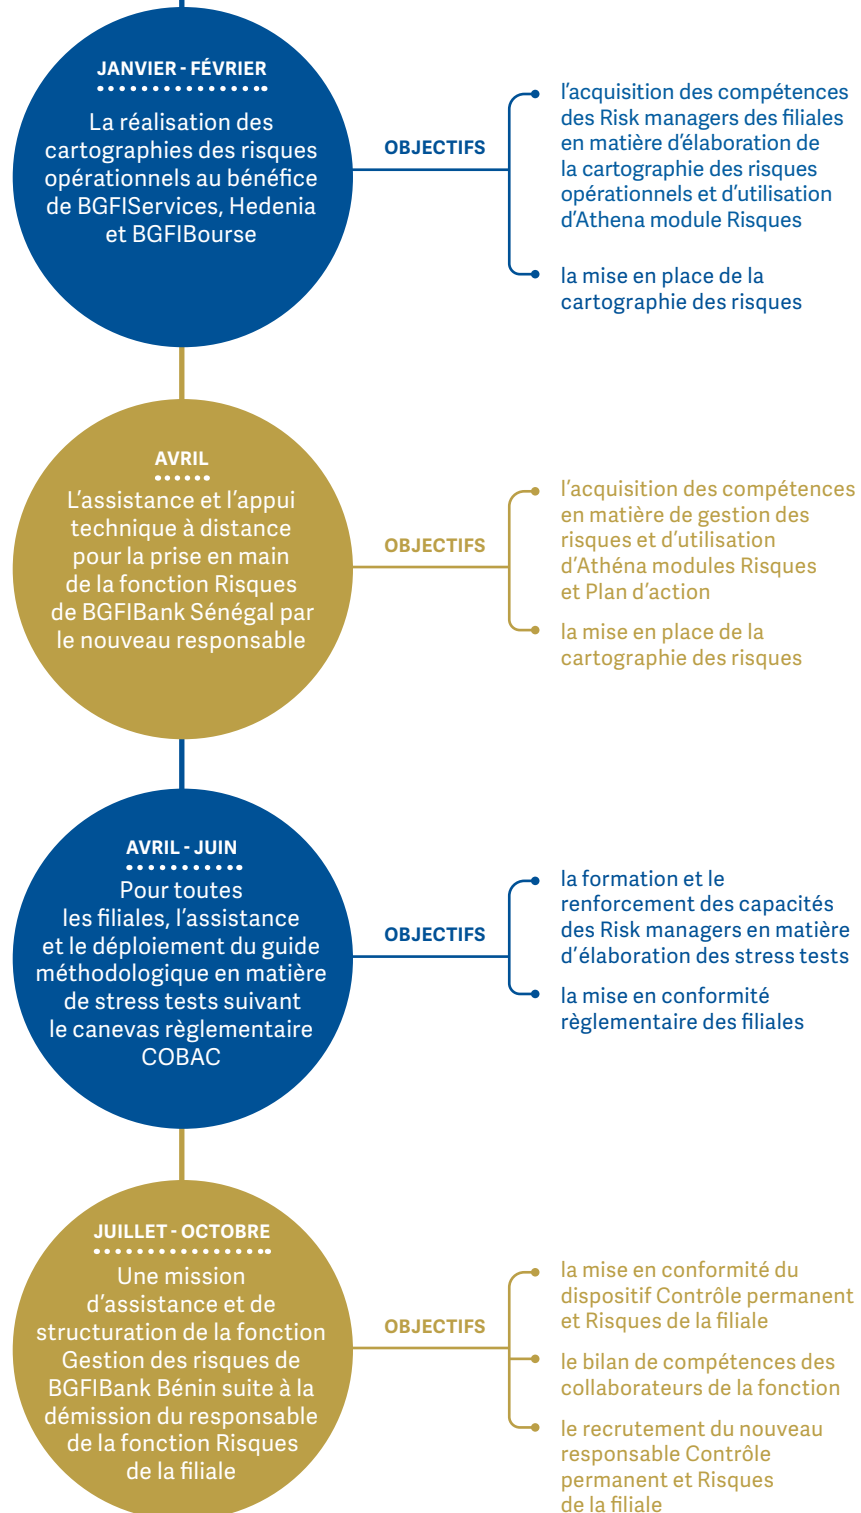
JANVIER - FÉVRIER

La réalisation des cartographies des risques opérationnels au bénéfice de BGFIServices, Hedenia et BGFIBourse

OBJECTIFS

l'acquisition des compétences des Risk managers des filiales en matière d'élaboration de la cartographie des risques opérationnels et d'utilisation d'Athena module Risques

la mise en place de la cartographie des risques

AVRIL

L'assistance et l'appui technique à distance pour la prise en main de la fonction Risques de BGFIBank Sénégal par le nouveau responsable

OBJECTIFS

l'acquisition des compétences en matière de gestion des risques et d'utilisation d'Athéna modules Risques et Plan d'action

la mise en place de la cartographie des risques

AVRIL - JUIN

Pour toutes les filiales, l'assistance et le déploiement du guide méthodologique en matière de stress tests suivant le canevas règlementaire COBAC

OBJECTIFS

la formation et le renforcement des capacités des Risk managers en matière d'élaboration des stress tests

la mise en conformité règlementaire des filiales

JUILLET - OCTOBRE

Une mission d'assistance et de structuration de la fonction Gestion des risques de BGFIBank Bénin suite à la démission du responsable de la fonction Risques de la filiale

OBJECTIFS

la mise en conformité du dispositif Contrôle permanent et Risques de la filiale

le bilan de compétences des collaborateurs de la fonction

le recrutement du nouveau responsable Contrôle permanent et Risques de la filiale